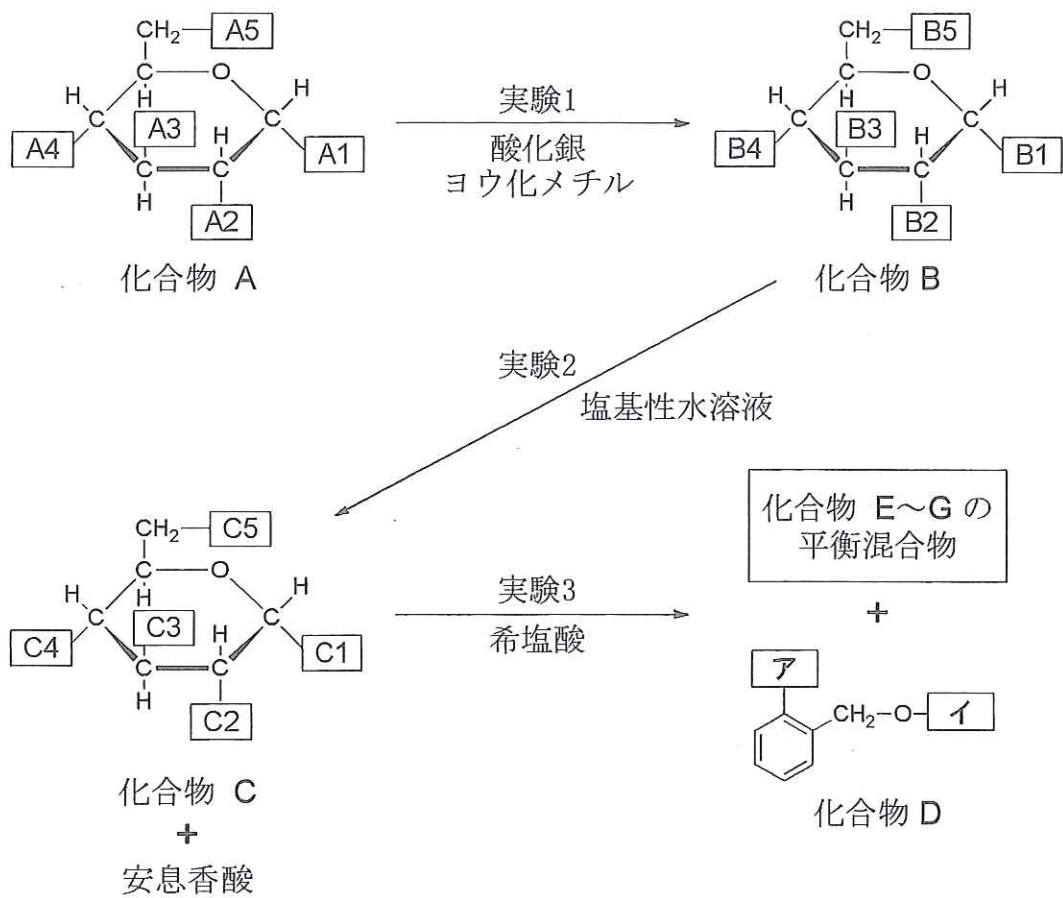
$CH_2$ A5
C O
H H H
C C
A4 A3 H A1
C C
H
A2

化合物 A

実験1
酸化銀
ヨウ化メチル

$CH_2$ B5
C O
H H H
C C
B4 B3 H B1
C C
H
B2

化合物 B

実験2
塩基性水溶液

$CH_2$ C5
C O
H H H
C C
C4 C3 H C1
C C
H
C2

化合物 C
+
安息香酸

実験3
希塩酸

化合物 E～G の平衡混合物
+
ア
$CH_2$–O– イ

化合物 D